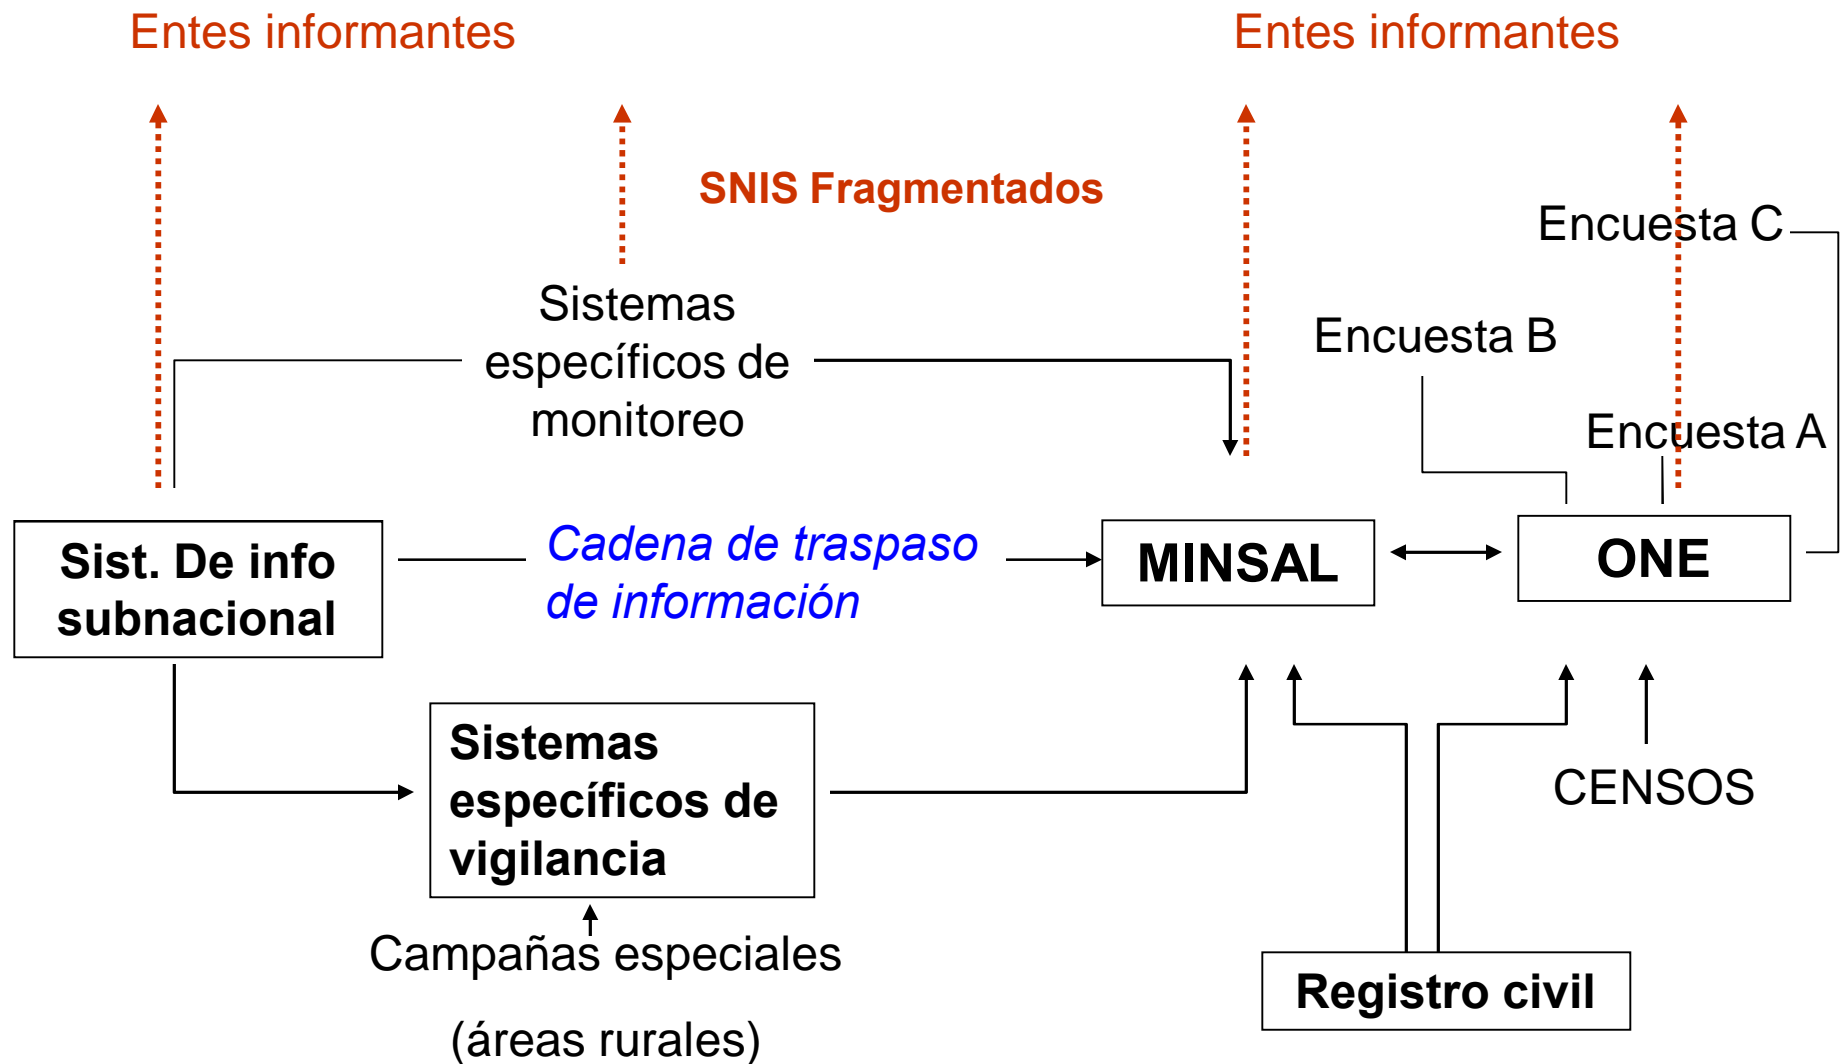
Entes informantes

Entes informantes

SNIS Fragmentados

Encuesta C

Sistemas específicos de monitoreo

Encuesta B

Encuesta A

Sist. De info subnacional

Cadena de traspaso de información

MINSAL

ONE

Sistemas específicos de vigilancia

CENSOS

Campañas especiales

(áreas rurales)

Registro civil